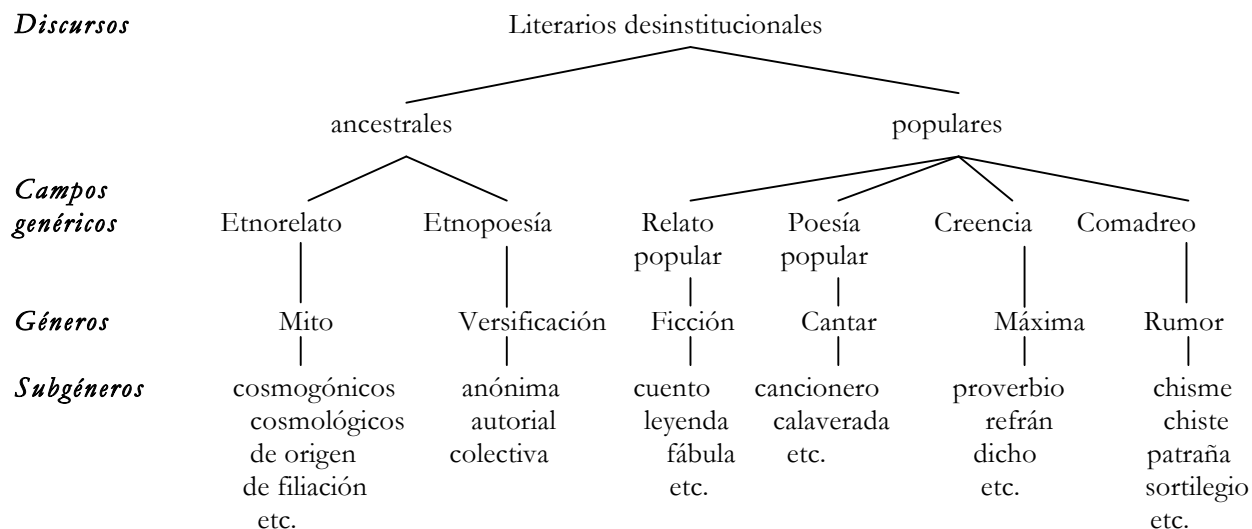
*Discursos* Literarios desinstitucionales

ancestrales populares

*Campos genéricos* Etnorelato Etnopoesía Relato popular Poesía popular Creencia Comadreo

*Géneros* Mito Versificación Ficción Cantar Máxima Rumor

*Subgéneros*

cosmogónicos
cosmológicos
de origen
de filiación
etc.

anónima
autorial
colectiva

cuento
leyenda
fábula
etc.

cancionero
calaverada
etc.

proverbio
refrán
dicho
etc.

chisme
chiste
patraña
sortilegio
etc.